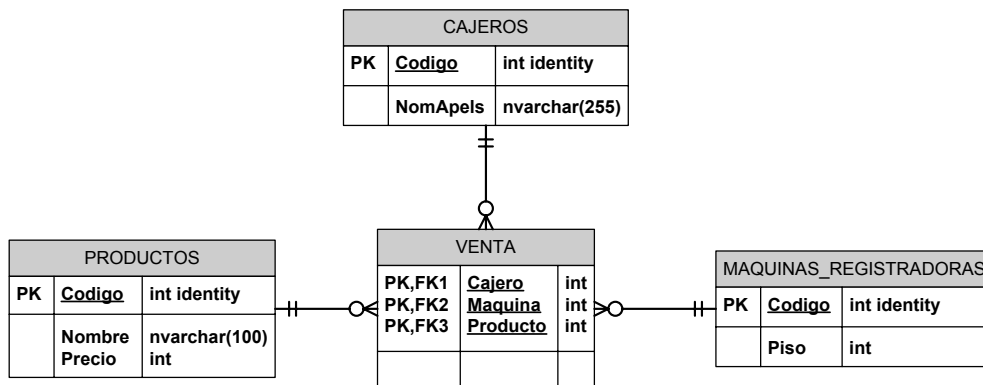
CAJEROS

| PK | Codigo | int identity |
|---|---|---|
| | NomApels | nvarchar(255) |

PRODUCTOS

| PK | Codigo | int identity |
|---|---|---|
| | Nombre<br>Precio | nvarchar(100)<br>int |

VENTA

| PK,FK1<br>PK,FK2<br>PK,FK3 | Cajero<br>Maquina<br>Producto | int<br>int<br>int |
|---|---|---|
| | | |

MAQUINAS_REGISTRADORAS

| PK | Codigo | int identity |
|---|---|---|
| | Piso | int |